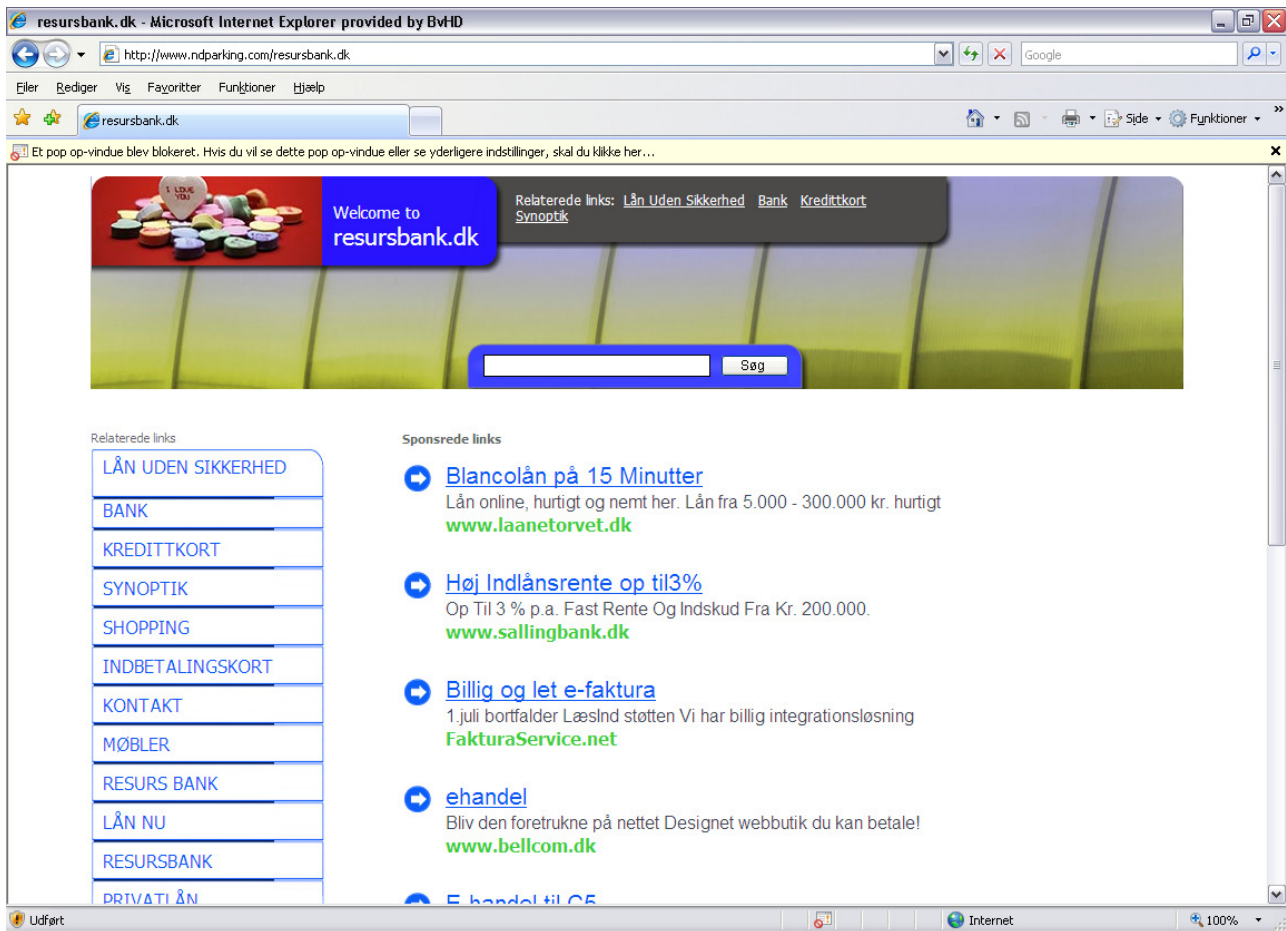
resursbank.dk - Microsoft Internet Explorer provided by BvHD

http://www.ndparking.com/resursbank.dk

Google

Filer Rediger Vis Favoritter Funktioner Hjælp

resursbank.dk

Side Funktioner

Et pop op-vindue blev blokeret. Hvis du vil se dette pop op-vindue eller se yderligere indstillinger, skal du klikke her...

I LOVE YOU

Welcome to
resursbank.dk

Relaterede links: Lån Uden Sikkerhed Bank Kredittkort Synoptik

Søg

Relaterede links

LÅN UDEN SIKKERHED
BANK
KREDITTKORT
SYNOPTIK
SHOPPING
INDBETALINGSKORT
KONTAKT
MØBLER
RESURS BANK
LÅN NU
RESURSBANK
PRIVATLÅN

Sponsrede links

Blancolån på 15 Minutter
Lån online, hurtigt og nemt her. Lån fra 5.000 - 300.000 kr. hurtigt
www.laanetorvet.dk

Høj Indlånsrente op til3%
Op Til 3 % p.a. Fast Rente Og Indskud Fra Kr. 200.000.
www.sallingbank.dk

Billig og let e-faktura
1.juli bortfalder Læslnd støtten Vi har billig integrationsløsning
FakturaService.net

ehandel
Bliv den foretrukne på nettet Designet webbutik du kan betale!
www.bellcom.dk

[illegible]

Udført

Internet

100%